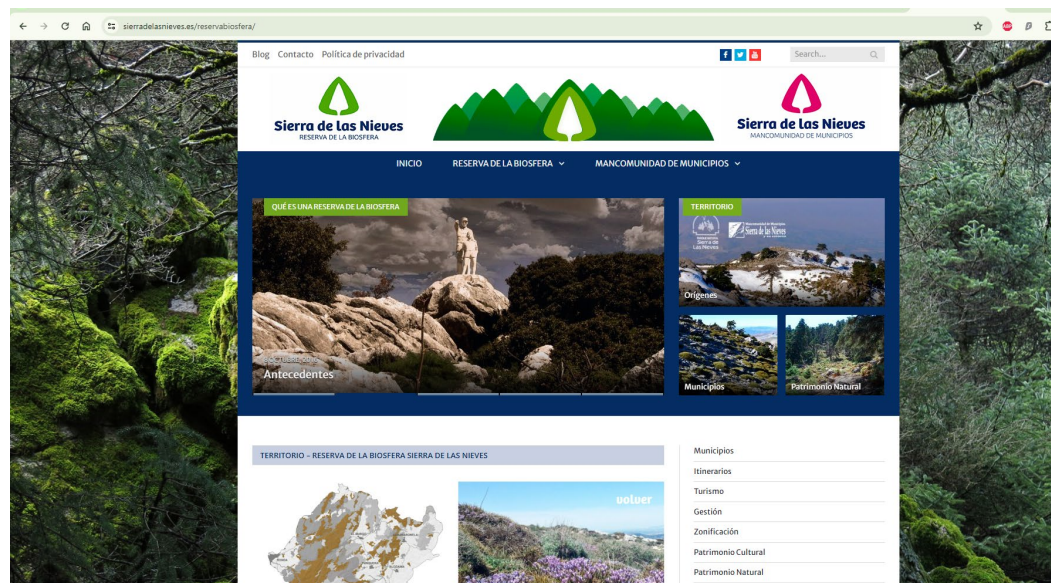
sierradelasnieves.es/reservabiosfera/

Blog Contacto Política de privacidad

Search...

Sierra de las Nieves
RESERVA DE LA BIOSFERA

Sierra de las Nieves
MANCOMUNIDAD DE MUNICIPIOS

INICIO RESERVA DE LA BIOSFERA MANCOMUNIDAD DE MUNICIPIOS

QUÉ ES UNA RESERVA DE LA BIOSFERA

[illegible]

Antecedentes

TERRITORIO

Sierra de las Nieves

Orígenes

Municipios

Patrimonio Natural

TERRITORIO – RESERVA DE LA BIOSFERA SIERRA DE LAS NIEVES

volver

Municipios
Itinerarios
Turismo
Gestión
Zonificación
Patrimonio Cultural
Patrimonio Natural